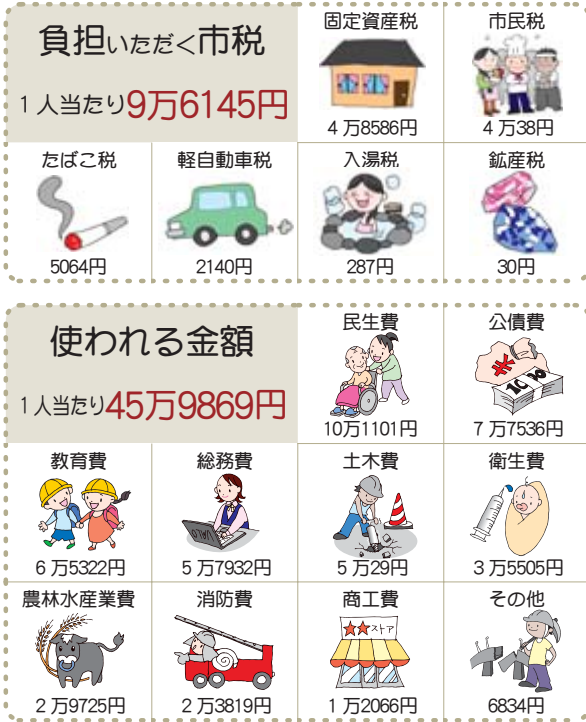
負担いただく市税

1人当たり9万6145円

固定資産税
4万8586円

市民税
4万38円

たばこ税
5064円

軽自動車税
2140円

入湯税
287円

鉱産税
30円

使われる金額

1人当たり45万9869円

民生費
10万1101円

公債費
¥
7万7536円

教育費
6万5322円

総務費
5万7932円

土木費
5万29円

衛生費
3万5505円

農林水産業費
2万9725円

消防費
2万3819円

商工費
ストア
1万2066円

その他
6834円